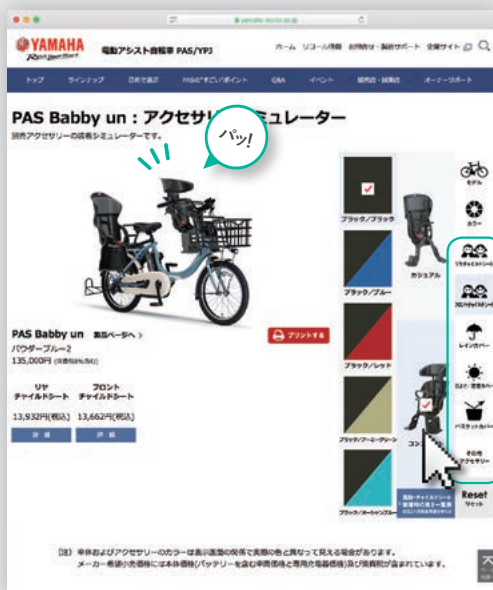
YAMAHA
Rev Your Heart

電動アシスト自転車 PAS/YPJ

ホーム　リコール情報　お問合せ・製品サポート　企業サイト

トップ　ラインアップ　目的で選ぶ　PASの"すごい"ポイント　Q&A　イベント　販売店・試乗店　オーナーサポート

PAS Babby un：アクセサリー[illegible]ミュレーター

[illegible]アクセサリーの装着シミュレーターです。

パッ!

PAS Babby un　製品ページへ
パウダーブルー2
135,000円(消費税8%込)

リヤ チャイルドシート　13,932円(税込)　詳細
フロント チャイルドシート　13,662円(税込)　詳細

プリントする

ブラック/ブラック
ブラック/ブルー
ブラック/レッド
ブラック/フォールグリーン
ブラック/オーシャンブル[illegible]

カジュアル
コン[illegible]

モデル
カラー
リヤチャイルドシート
フロントチャイルドシート
レインカバー
日よけ・変速カバー
バスケットカバー
その他アクセサリー
Reset
リセット

(注) 車体およびアクセサリーのカラーは表示画面の関係で実際の色と異なって見える場合があります。
メーカー希望小売価格には本体価格(バッテリーを含む車両価格と専用充電器価格)及び消費税が含まれています。